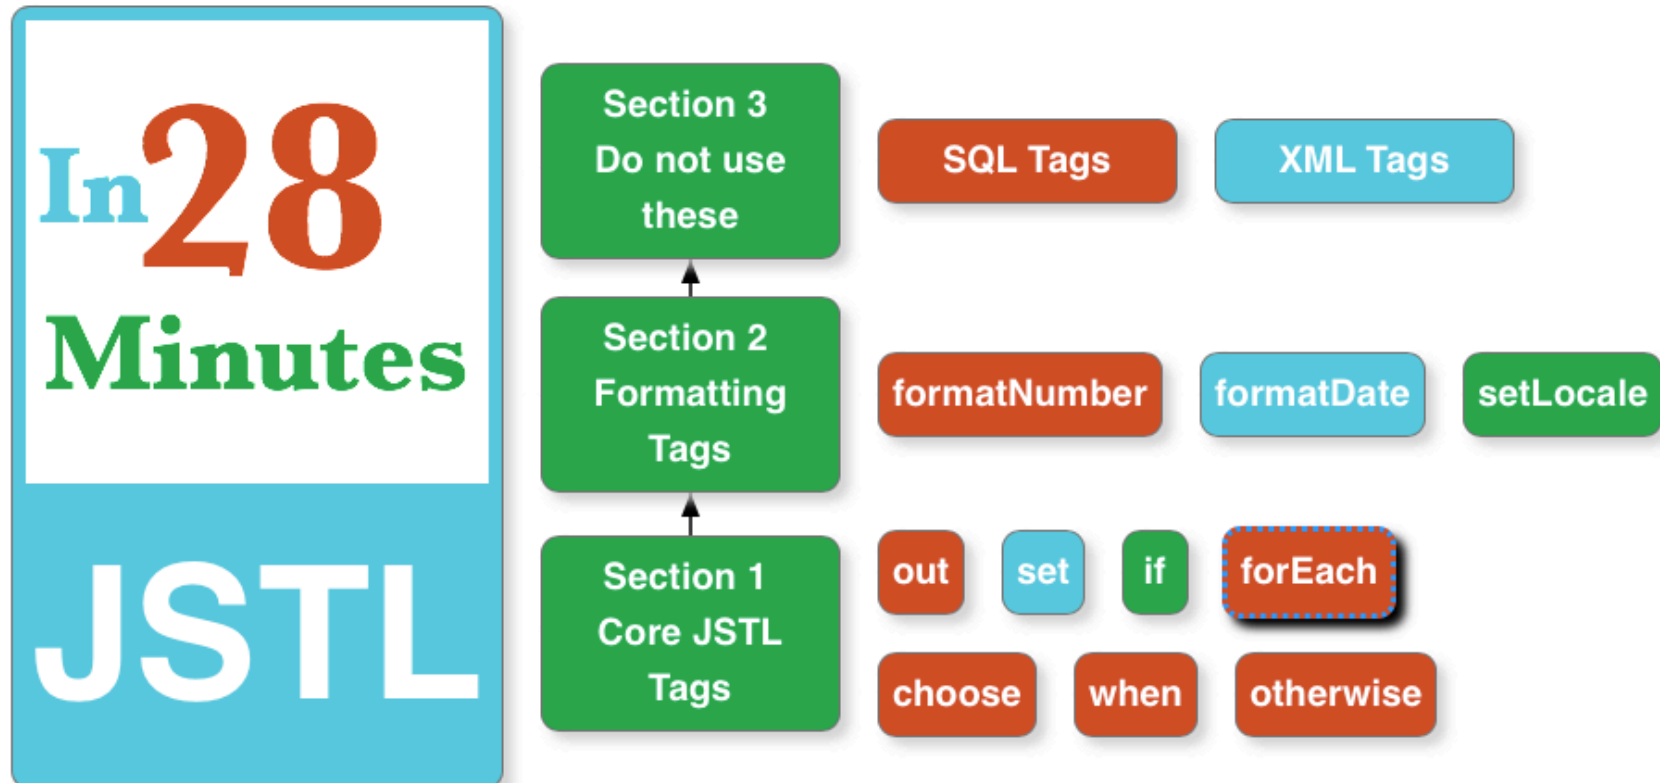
In28 Minutes

JSTL

Section 3
Do not use these

SQL Tags

XML Tags

Section 2
Formatting Tags

formatNumber

formatDate

setLocale

Section 1
Core JSTL Tags

out

set

if

forEach

choose

when

otherwise